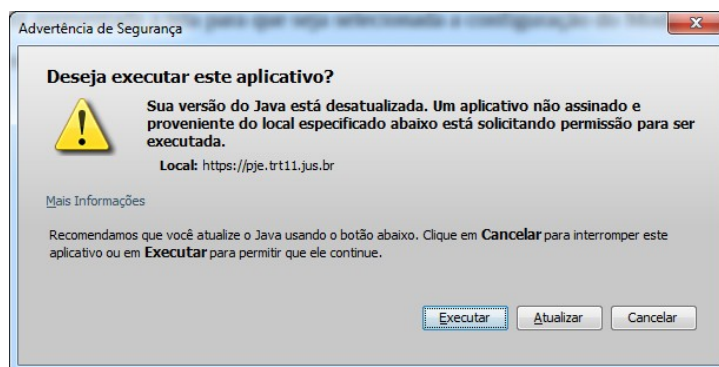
Advertência de Segurança

Deseja executar este aplicativo?

Sua versão do Java está desatualizada. Um aplicativo não assinado e proveniente do local especificado abaixo está solicitando permissão para ser executada.

Local: https://pje.trt11.jus.br

Mais Informações

Recomendamos que você atualize o Java usando o botão abaixo. Clique em Cancelar para interromper este aplicativo ou em Executar para permitir que ele continue.

Executar Atualizar Cancelar